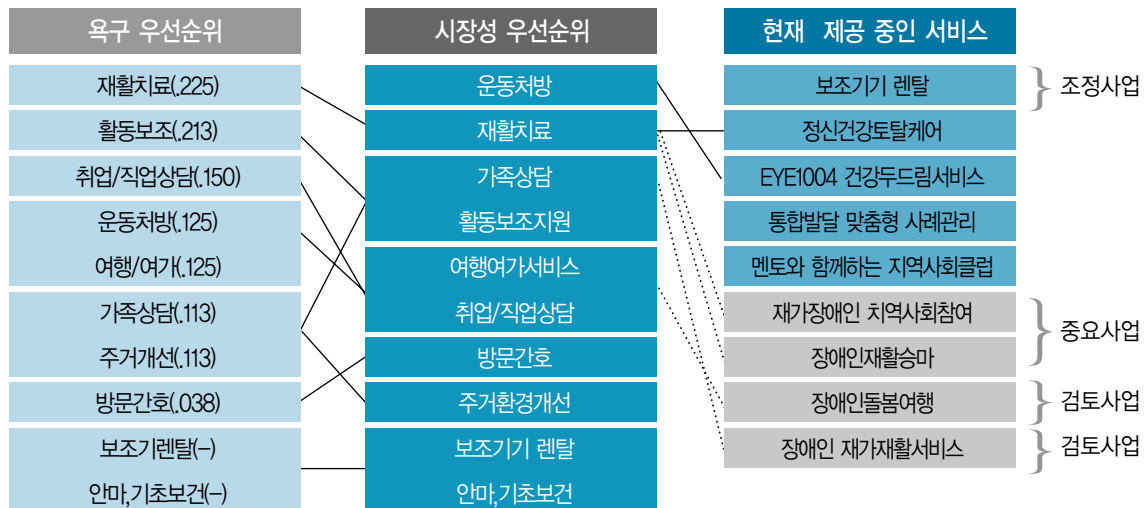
욕구 우선순위

재활치료(.225)

활동보조(.213)

취업/직업상담(.150)

운동처방(.125)

여행/여가(.125)

가족상담(.113)

주거개선(.113)

방문간호(.038)

보조기렌탈(–)

안마,기초보건(–)

시장성 우선순위

운동처방

재활치료

가족상담

활동보조지원

여행여가서비스

취업/직업상담

방문간호

주거환경개선

보조기기 렌탈

안마,기초보건

현재 제공 중인 서비스

보조기기 렌탈

정신건강토탈케어

EYE1004 건강두드림서비스

통합발달 맞춤형 사례관리

멘토와 함께하는 지역사회클럽

재가장애인 치역사회참여

장애인재활승마

장애인돌봄여행

장애인 재가재활서비스

조정사업

중요사업

검토사업

검토사업